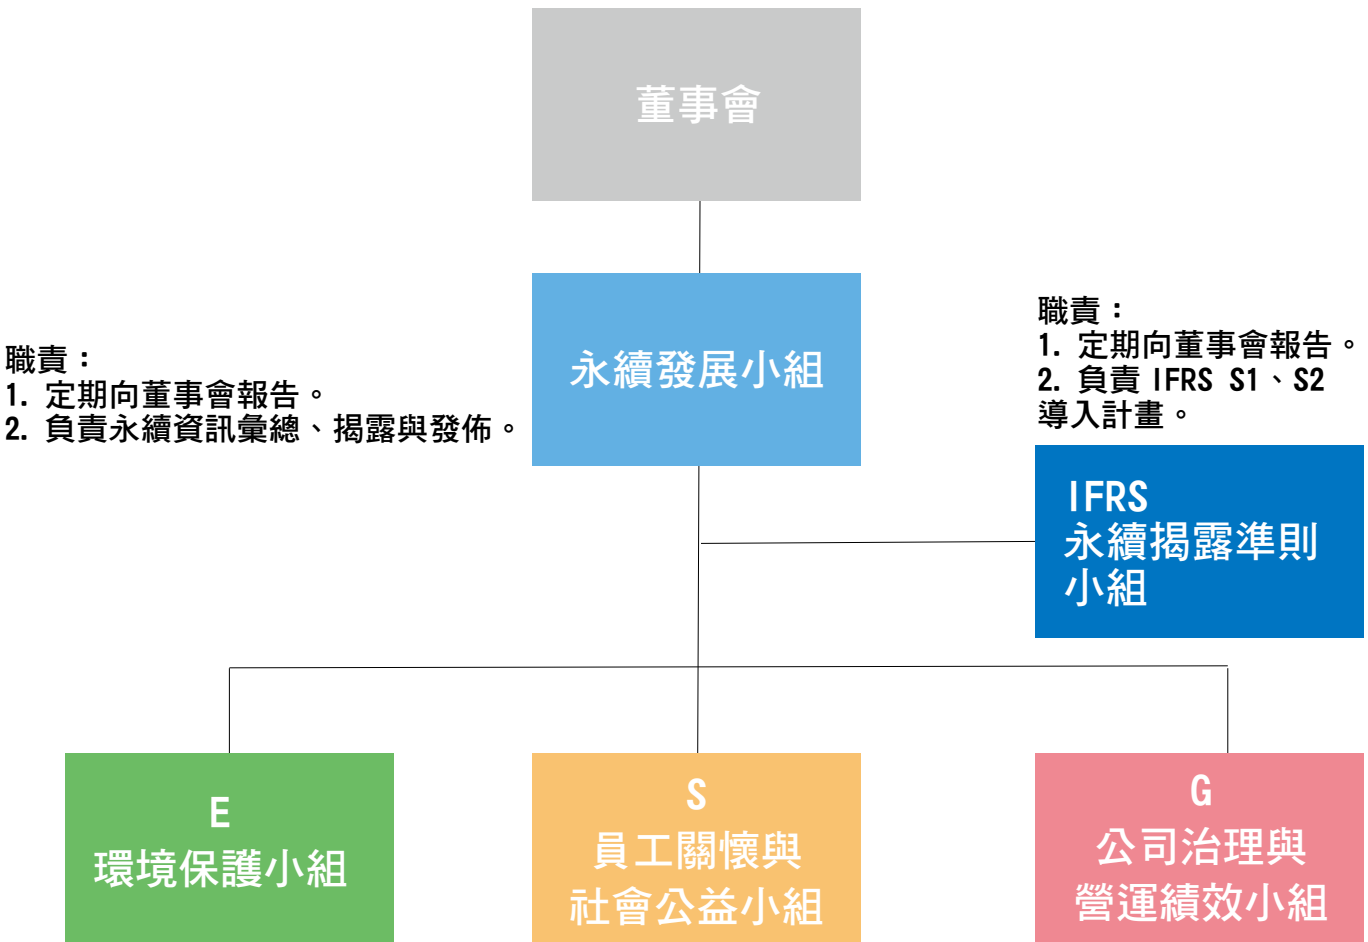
董事會

職責：
1. 定期向董事會報告。
2. 負責永續資訊彙總、揭露與發佈。

永續發展小組

職責：
1. 定期向董事會報告。
2. 負責 IFRS S1、S2 導入計畫。

IFRS
永續揭露準則小組

E
環境保護小組

S
員工關懷與社會公益小組

G
公司治理與營運績效小組